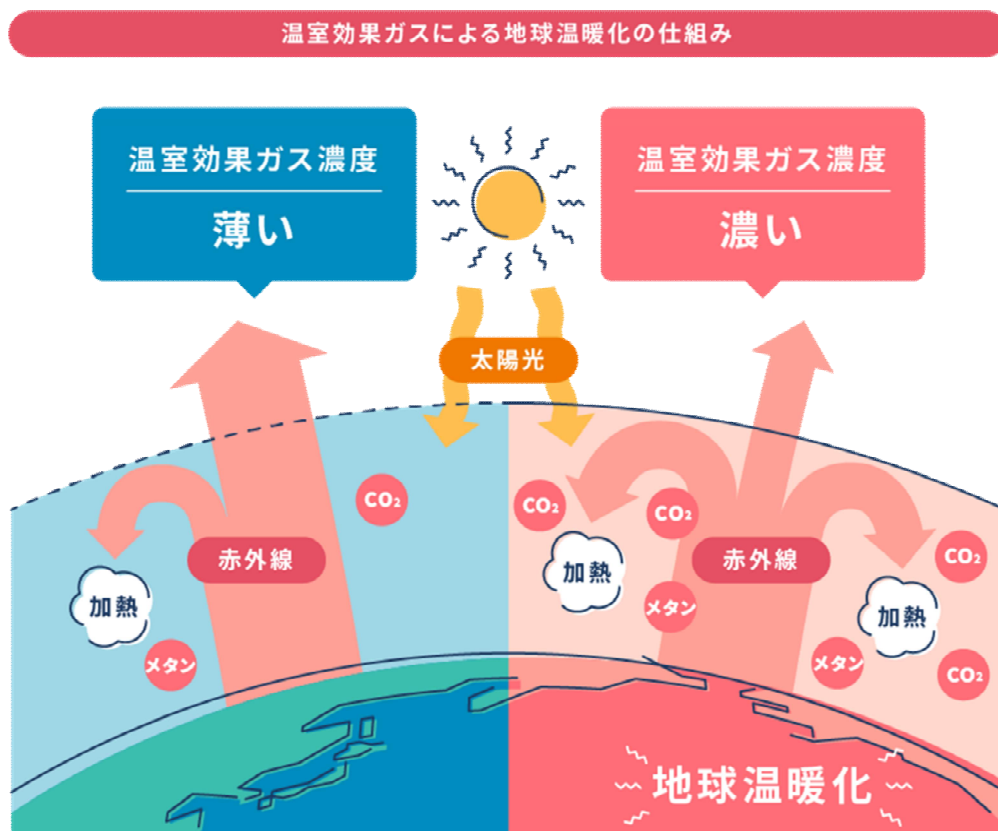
温室効果ガスによる地球温暖化の仕組み

温室効果ガス濃度
薄い

温室効果ガス濃度
濃い

太陽光

$CO_2$

赤外線

加熱

メタン

$CO_2$

$CO_2$

加熱

メタン

赤外線

$CO_2$

加熱

メタン

$CO_2$

地球温暖化